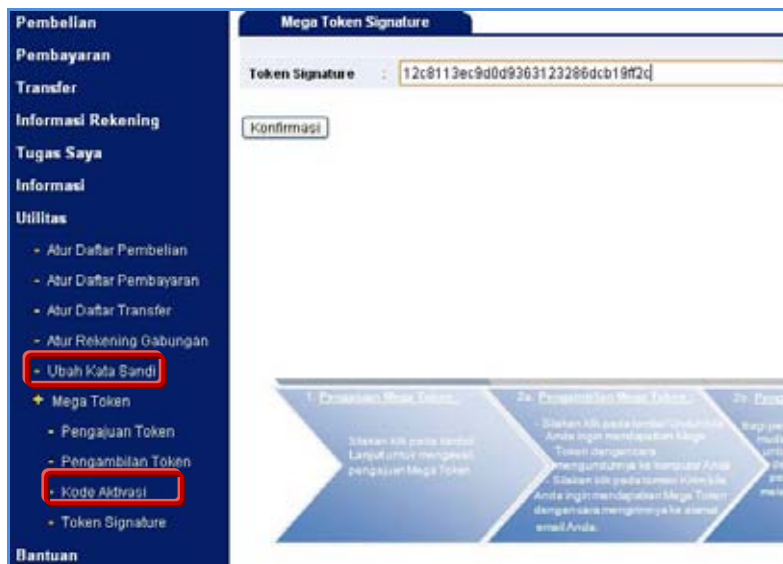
Pembelian
Pembayaran
Transfer
Informasi Rekening
Tugas Saya
Informasi
Utilitas
- Atur Daftar Pembelian
- Atur Daftar Pembayaran
- Atur Daftar Transfer
- Atur Rekening Gabungan
- Ubah Kata Sandi
+ Mega Token
- Pengajuan Token
- Pengambilan Token
- Kode Aktivasi
- Token Signature
Bantuan

Mega Token Signature

Token Signature : 12c8113ec9d0d9363123286dcb19ff2c

Konfirmasi

1. Pengajuan Mega Token
Silakan klik pada tombol Lanjut untuk mengajukan pengajuan Mega Token

2a. Pengambilan Mega Token
- Silakan klik pada tombol Unduh bila Anda ingin mendapatkan Mega Token dengan cara mengunduhnya ke komputer Anda
- Silakan klik pada tombol Kirim bila Anda ingin mendapatkan Mega Token dengan cara mengirimnya ke alamat email Anda.

2b. Peng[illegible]
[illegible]